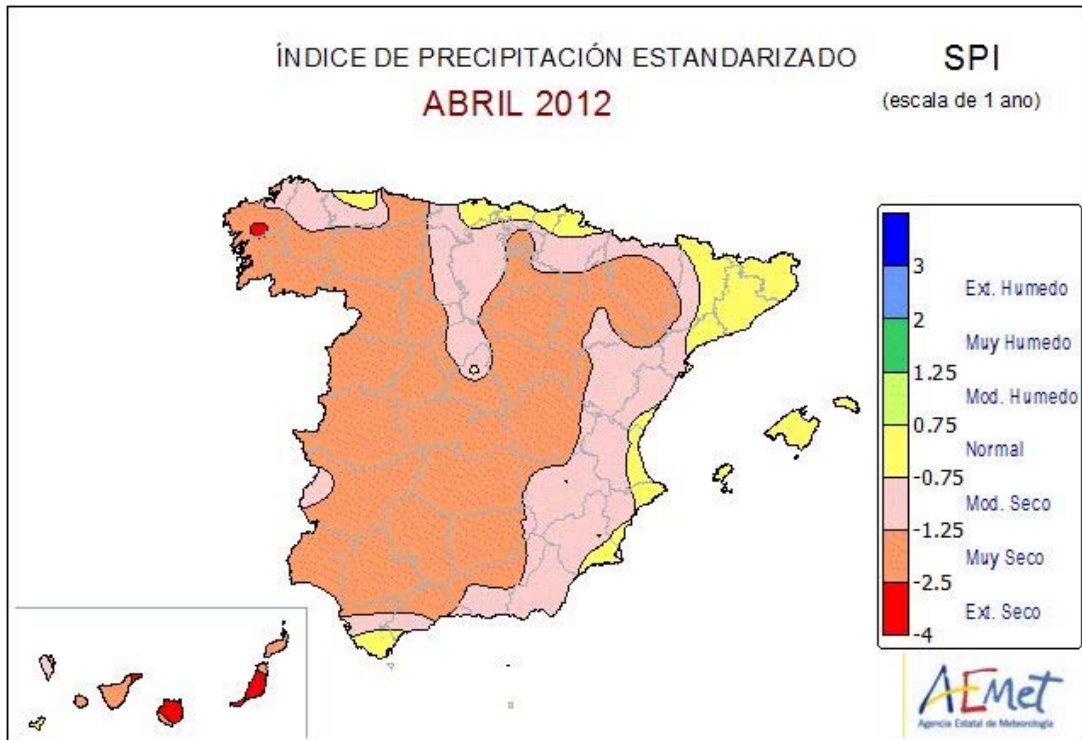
ÍNDICE DE PRECIPITACIÓN ESTANDARIZADO

ABRIL 2012

SPI

(escala de 1 ano)

3
Ext. Humedo
2
Muy Humedo
1.25
Mod. Humedo
0.75
Normal
-0.75
Mod. Seco
-1.25
Muy Seco
-2.5
Ext. Seco
-4

AEMet
Agencia Estatal de Meteorología